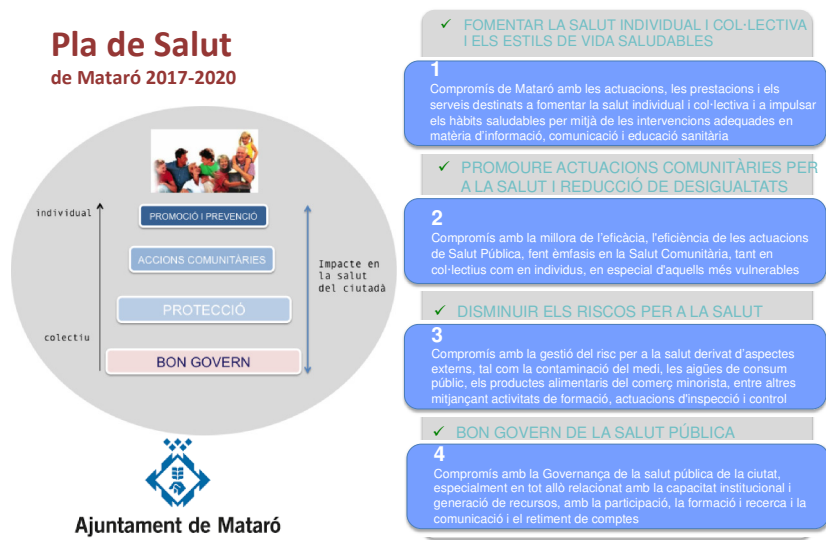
Pla de Salut
de Mataró 2017-2020

individual
colectiu

PROMOCIÓ I PREVENCIÓ

ACCIONS COMUNITÀRIES

PROTECCIÓ

BON GOVERN

Impacte en la salut del ciutadà

Ajuntament de Mataró

✓ FOMENTAR LA SALUT INDIVIDUAL I COL·LECTIVA I ELS ESTILS DE VIDA SALUDABLES

1
Compromís de Mataró amb les actuacions, les prestacions i els serveis destinats a fomentar la salut individual i col·lectiva i a impulsar els hàbits saludables per mitjà de les intervencions adequades en matèria d'informació, comunicació i educació sanitària

✓ PROMOURE ACTUACIONS COMUNITÀRIES PER A LA SALUT I REDUCCIÓ DE DESIGUALTATS

2
Compromís amb la millora de l'eficàcia, l'eficiència de les actuacions de Salut Pública, fent èmfasis en la Salut Comunitària, tant en col·lectius com en individus, en especial d'aquells més vulnerables

✓ DISMINUIR ELS RISCOS PER A LA SALUT

3
Compromís amb la gestió del risc per a la salut derivat d'aspectes externs, tal com la contaminació del medi, les aigües de consum públic, els productes alimentaris del comerç minorista, entre altres mitjançant activitats de formació, actuacions d'inspecció i control

✓ BON GOVERN DE LA SALUT PÚBLICA

4
Compromís amb la Governança de la salut pública de la ciutat, especialment en tot allò relacionat amb la capacitat institucional i generació de recursos, amb la participació, la formació i recerca i la comunicació i el retiment de comptes